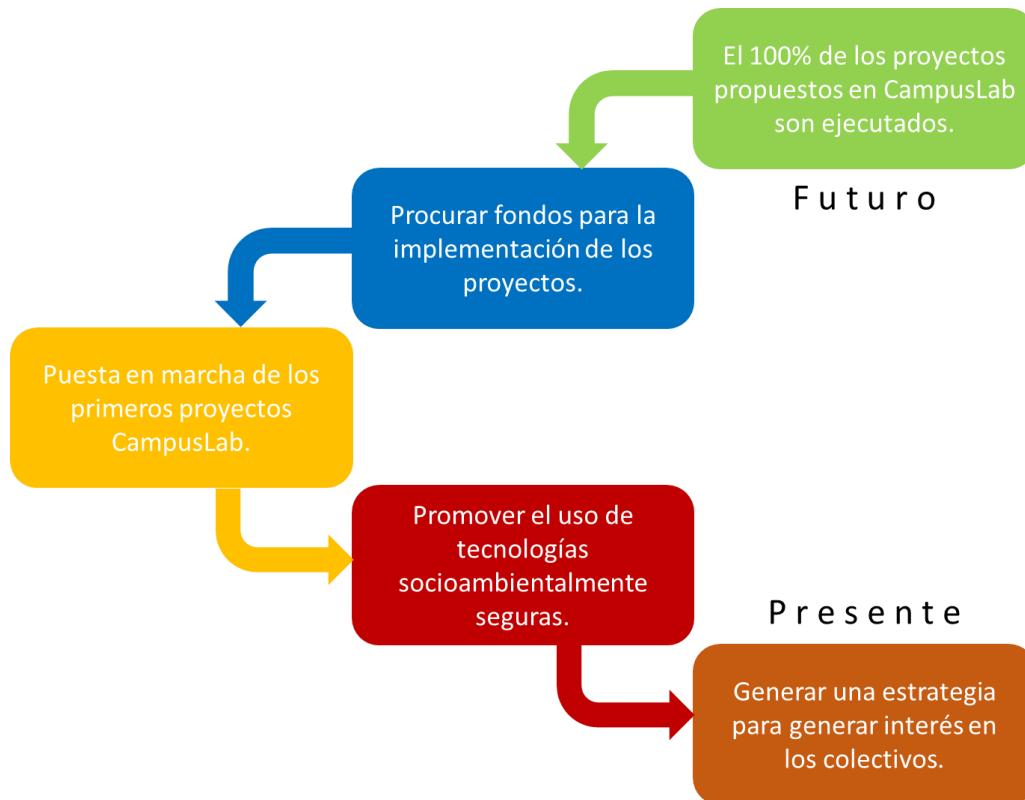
El 100% de los proyectos propuestos en CampusLab son ejecutados.

Futuro

Procurar fondos para la implementación de los proyectos.

Puesta en marcha de los primeros proyectos CampusLab.

Promover el uso de tecnologías socioambientalmente seguras.

Presente

Generar una estrategia para generar interés en los colectivos.